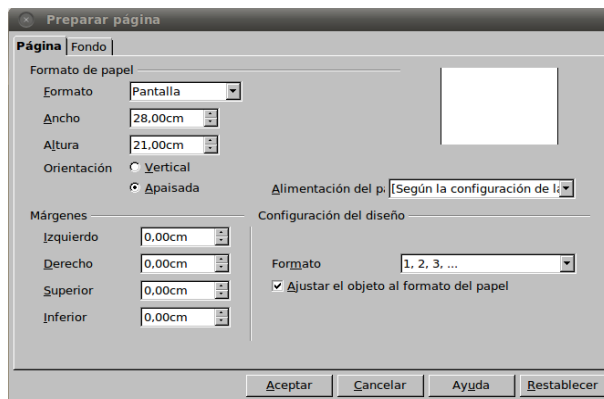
Preparar página

Página | Fondo

Formato de papel

Formato | Pantalla

Ancho | 28,00cm

Altura | 21,00cm

Orientación | Vertical | Apaisada

Alimentación del pa | [Según la configuración de la

Márgenes

Izquierdo | 0,00cm

Derecho | 0,00cm

Superior | 0,00cm

Inferior | 0,00cm

Configuración del diseño

Formato | 1, 2, 3, ...

Ajustar el objeto al formato del papel

Aceptar | Cancelar | Ayuda | Restablecer